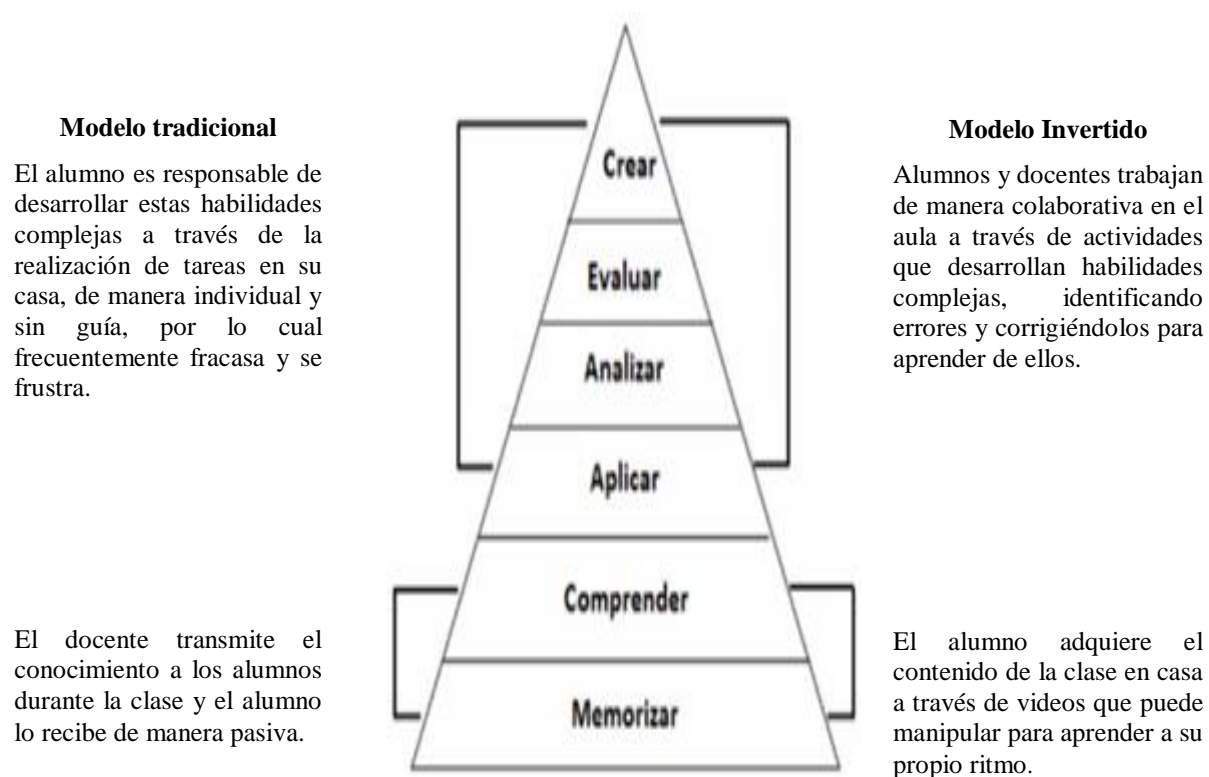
**Modelo tradicional**

El alumno es responsable de desarrollar estas habilidades complejas a través de la realización de tareas en su casa, de manera individual y sin guía, por lo cual frecuentemente fracasa y se frustra.

El docente transmite el conocimiento a los alumnos durante la clase y el alumno lo recibe de manera pasiva.

Crear

Evaluar

Analizar

Aplicar

Comprender

Memorizar

**Modelo Invertido**

Alumnos y docentes trabajan de manera colaborativa en el aula a través de actividades que desarrollan habilidades complejas, identificando errores y corrigiéndolos para aprender de ellos.

El alumno adquiere el contenido de la clase en casa a través de videos que puede manipular para aprender a su propio ritmo.